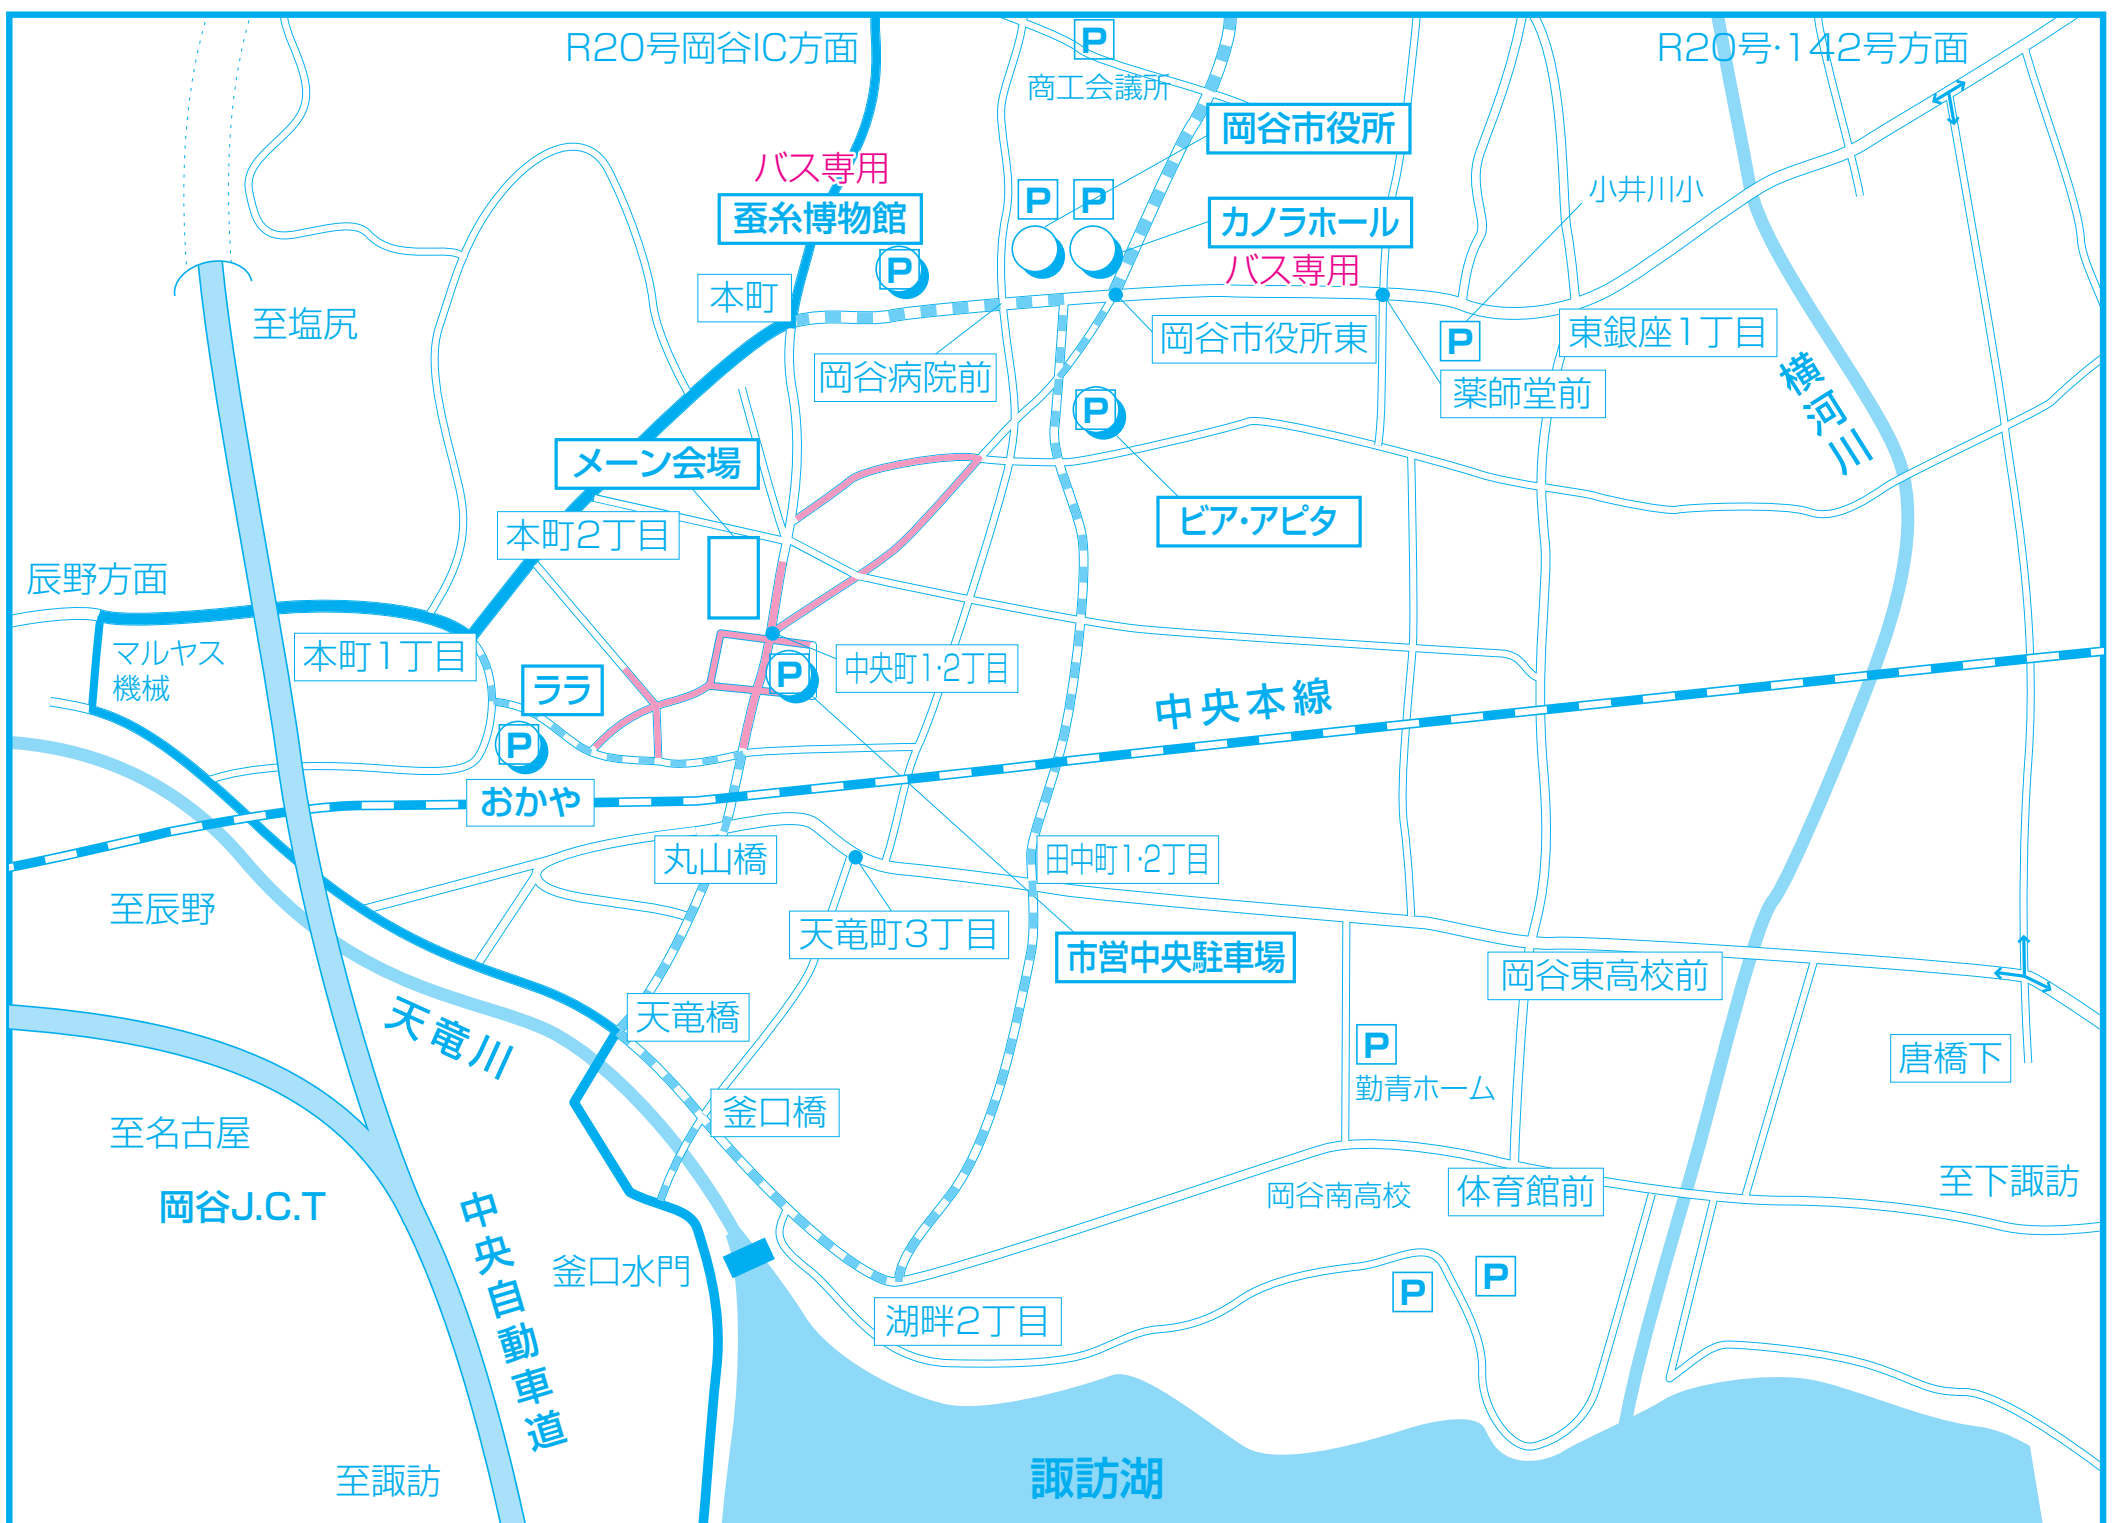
R20号岡谷IC方面

P

商工会議所

R20号·142号方面

岡谷市役所

バス専用

蚕糸博物館

P P

カノラホール

小井川小

P

バス専用

本町

至塩尻

岡谷市役所東

東銀座1丁目

P

岡谷病院前

薬師堂前

横河川

P

メーン会場

ビア·アピタ

本町2丁目

辰野方面

マルヤス機械

本町1丁目

ララ

P

中央町1·2丁目

中央本線

P

おかや

丸山橋

田中町1·2丁目

至辰野

天竜町3丁目

市営中央駐車場

岡谷東高校前

天竜川

天竜橋

P

勤青ホーム

唐橋下

釜口橋

至名古屋

岡谷南高校

体育館前

至下諏訪

岡谷J.C.T

中央自動車道

釜口水門

P

P

湖畔2丁目

至諏訪

諏訪湖